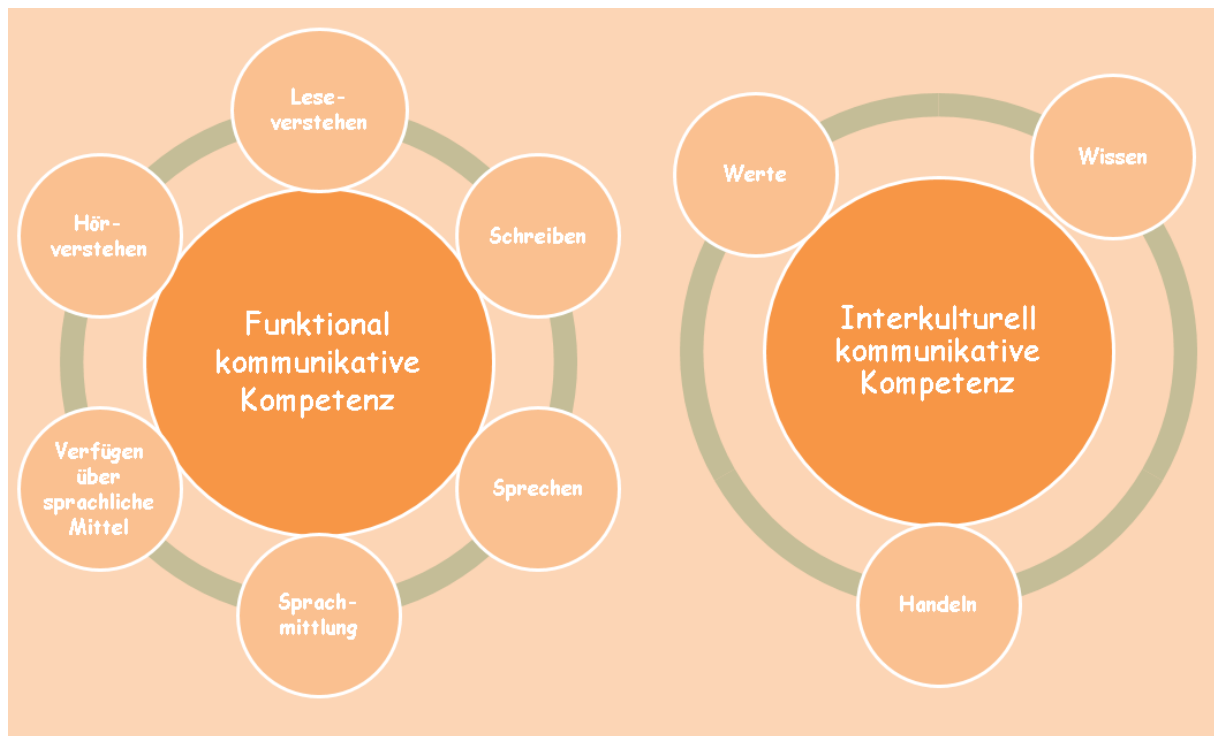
Funktional kommunikative Kompetenz

Lese-verstehen

Schreiben

Sprechen

Sprach-mittlung

Verfügen über sprachliche Mittel

Hör-verstehen

Interkulturell kommunikative Kompetenz

Wissen

Handeln

Werte